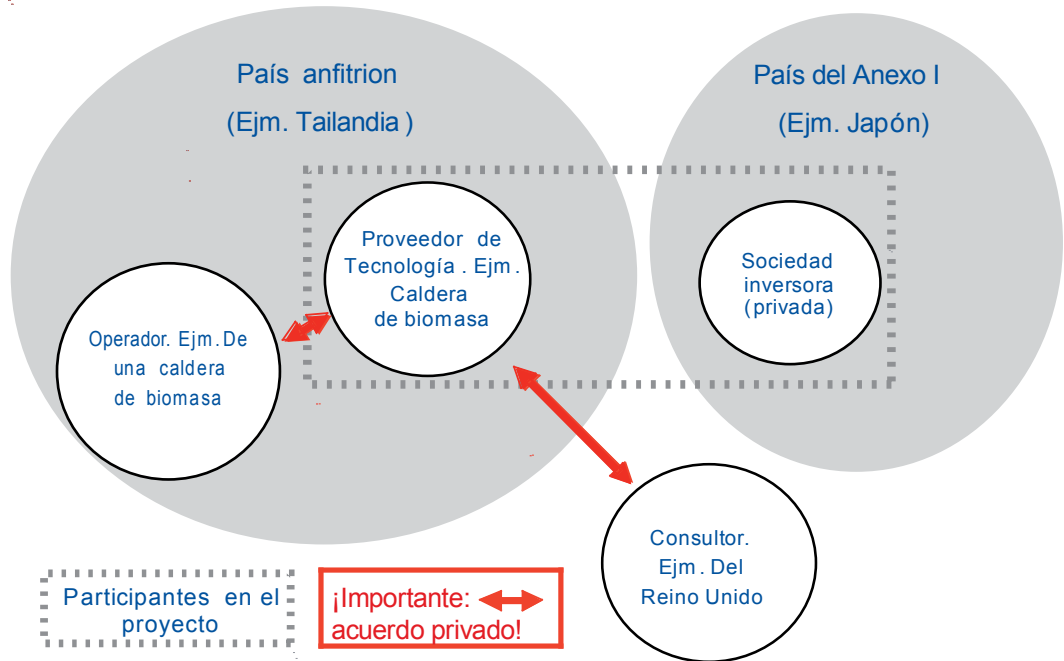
País anfitrion
(Ejm. Tailandia )

País del Anexo I
(Ejm. Japón)

Proveedor de Tecnología . Ejm. Caldera de biomasa

Sociedad inversora (privada)

Operador. Ejm.De una caldera de biomasa

Consultor. Ejm. Del Reino Unido

Participantes en el proyecto

¡Importante: acuerdo privado!